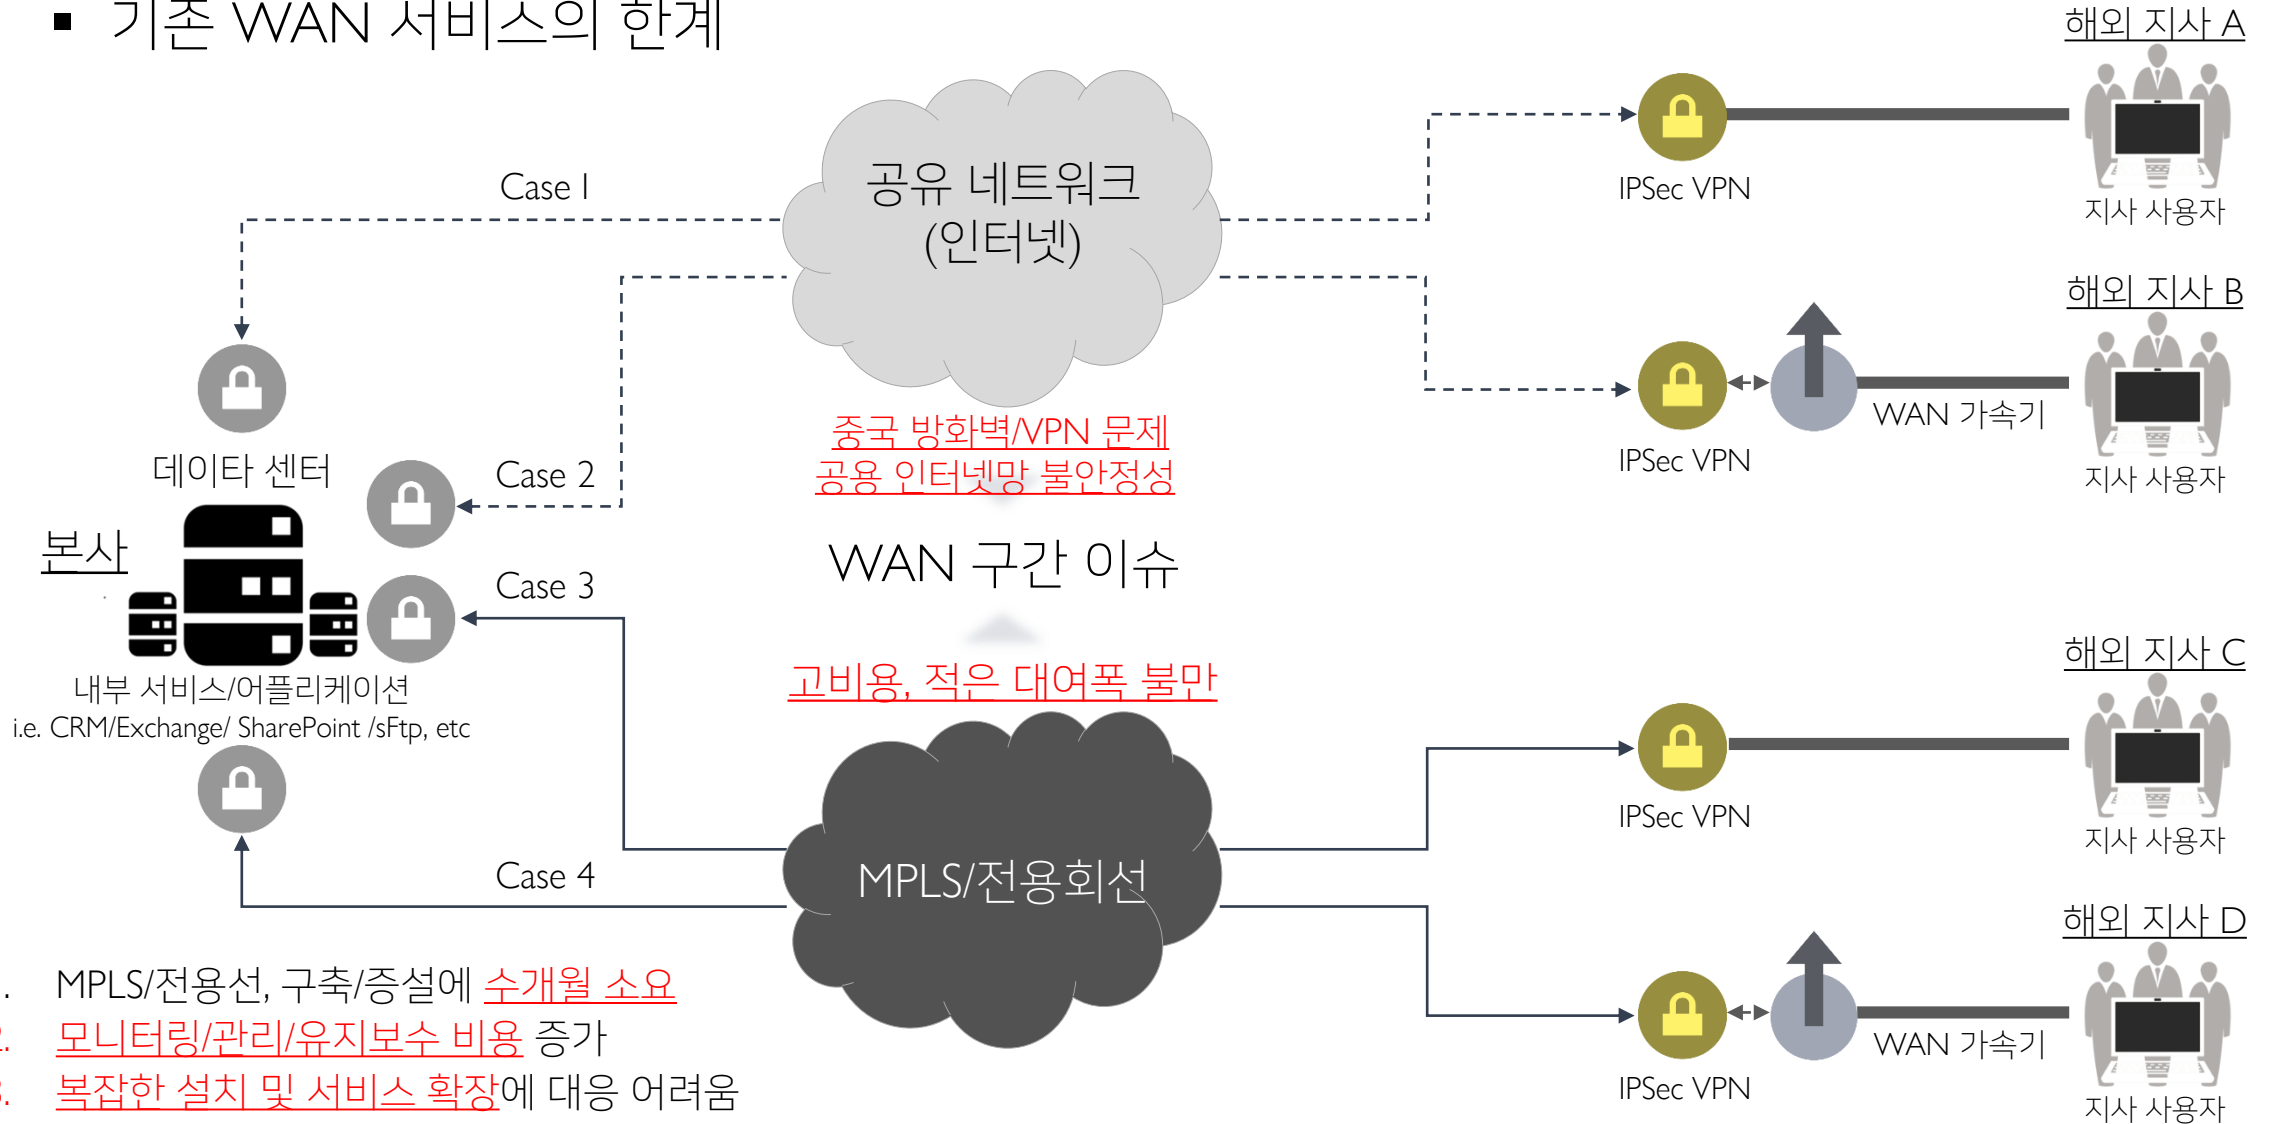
▪ 기존 WAN 서비스의 한계

해외 지사 A

Case I

공유 네트워크
(인터넷)

IPSec VPN

지사 사용자

해외 지사 B

IPSec VPN

WAN 가속기

지사 사용자

데이타 센터

Case 2

중국 방화벽/VPN 문제
공용 인터넷망 불안정성

본사

WAN 구간 이슈

Case 3

내부 서비스/어플리케이션
i.e. CRM/Exchange/ SharePoint /sFtp, etc

고비용, 적은 대역폭 불만

해외 지사 C

IPSec VPN

지사 사용자

Case 4

MPLS/전용회선

해외 지사 D

IPSec VPN

WAN 가속기

지사 사용자

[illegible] MPLS/전용선, 구축/증설에 수개월 소요
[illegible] 모니터링/관리/유지보수 비용 증가
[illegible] 복잡한 설치 및 서비스 확장에 대응 어려움